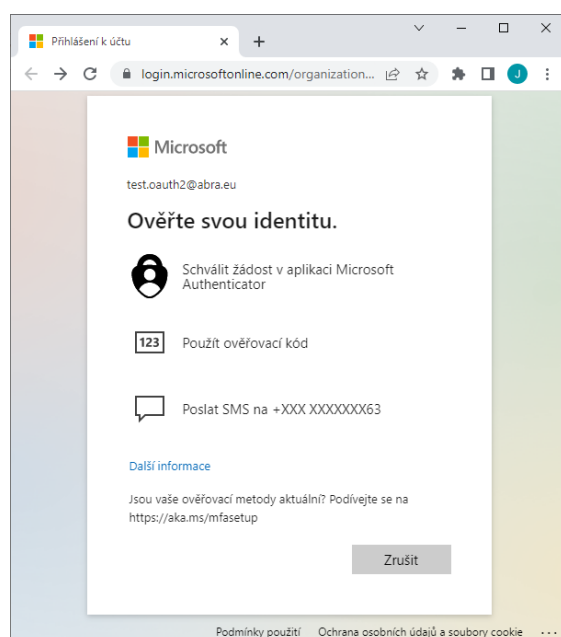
Přihlášení k účtu × +

login.microsoftonline.com/organization...

J

Microsoft

test.oauth2@abra.eu

Ověřte svou identitu.

Schválit žádost v aplikaci Microsoft Authenticator

123 Použít ověřovací kód

Poslat SMS na +XXX XXXXXXX63

Další informace

Jsou vaše ověřovací metody aktuální? Podívejte se na https://aka.ms/mfasetup

Zrušit

Podmínky použití Ochrana osobních údajů a soubory cookie ...